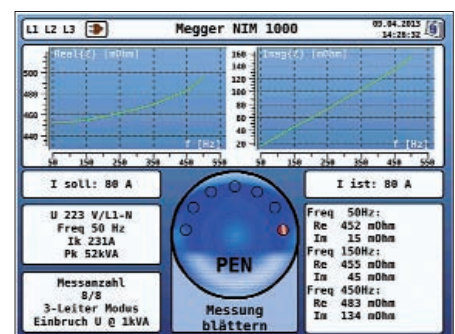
L1 L2 L3

Megger NIM 1000

09.04.2013
14:28:52

Real(Z) [mOhm]

500
480
460
440

50 150 250 350 450 550

f [Hz]

Imag(Z) [mOhm]

160
140
120
100
80
60
40
20

50 150 250 350 450 550

f [Hz]

I soll: 80 A

I ist: 80 A

U 223 V/L1-N
Freq 50 Hz
Ik 231A
Pk 52kVA

PEN

Freq 50Hz:
Re 452 mOhm
Im 15 mOhm
Freq 150Hz:
Re 455 mOhm
Im 45 mOhm
Freq 450Hz:
Re 483 mOhm
Im 134 mOhm

Messanzahl
8/8
3-Leiter Modus
Einbruch U @ 1kVA

Messung
blättern